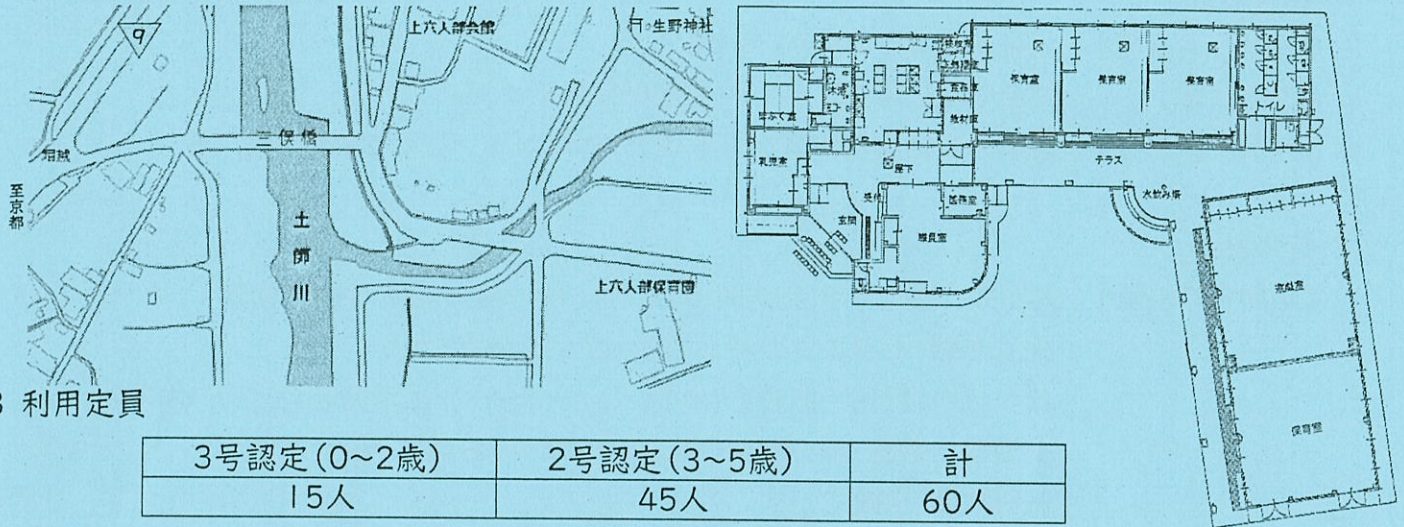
9

上六人部会館

生野神社

三俣橋

至京都

土師川

上六人部保育園

保育室

保育室

保育室

トイレ

テラス

乳児室

廊下

玄関

職員室

水飲み場

3 利用定員

| 3号認定(0~2歳) | 2号認定(3~5歳) | 計 |
|---|---|---|
| 15人 | 45人 | 60人 |